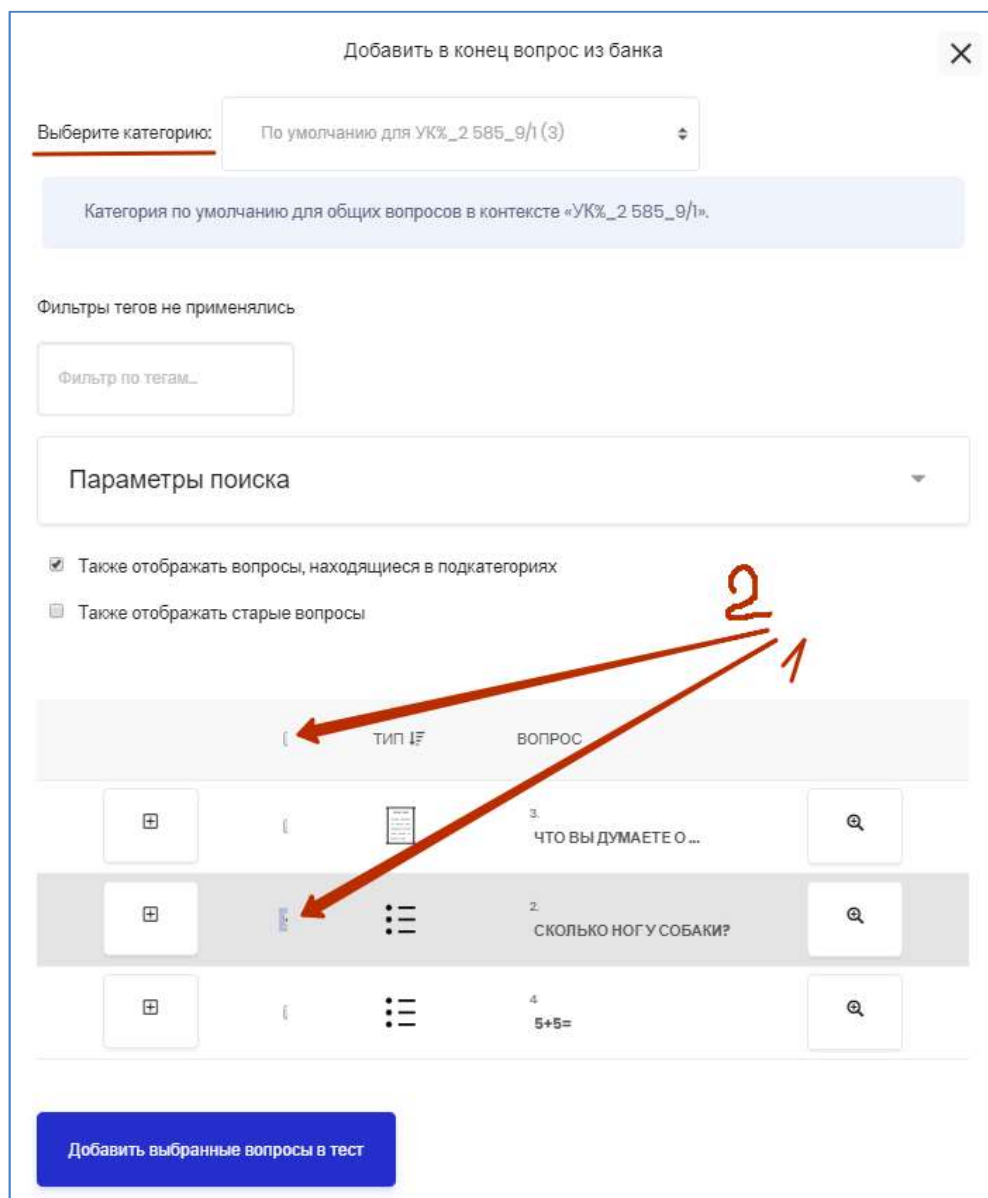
Добавить в конец вопрос из банка

×

Выберите категорию: По умолчанию для УК%_2 585_9/1 (3)

Категория по умолчанию для общих вопросов в контексте «УК%_2 585_9/1».

Фильтры тегов не применялись

Фильтр по тегам...

Параметры поиска

Также отображать вопросы, находящиеся в подкатегориях

Также отображать старые вопросы

2

1

| | | ТИП | ВОПРОС | |
|---|---|---|---|---|
| ⊞ | | | 3. ЧТО ВЫ ДУМАЕТЕ О ... | |
| ⊞ | | | 2. СКОЛЬКО НОГ У СОБАКИ? | |
| ⊞ | | | 4 5+5= | |

Добавить выбранные вопросы в тест